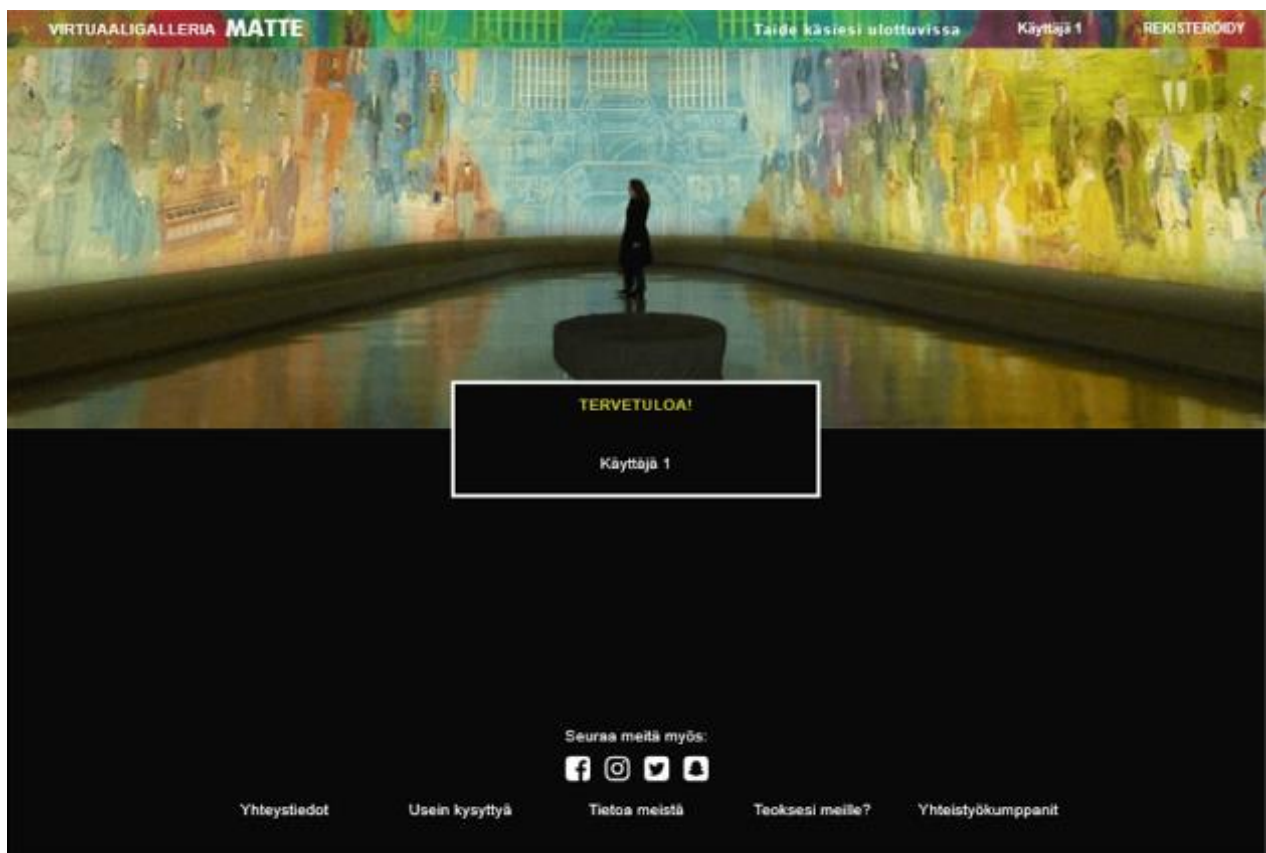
VIRTUAALIGALLERIA MATTE

Taide käsiesi ulottuvissa

Käyttäjä 1

REKISTERÖIDY

TERVETULOA!

Käyttäjä 1

Seuraa meitä myös:

Yhteystiedot

Usein kysyttyä

Tietoa meistä

Teoksesi meille?

Yhteistyökumppanit